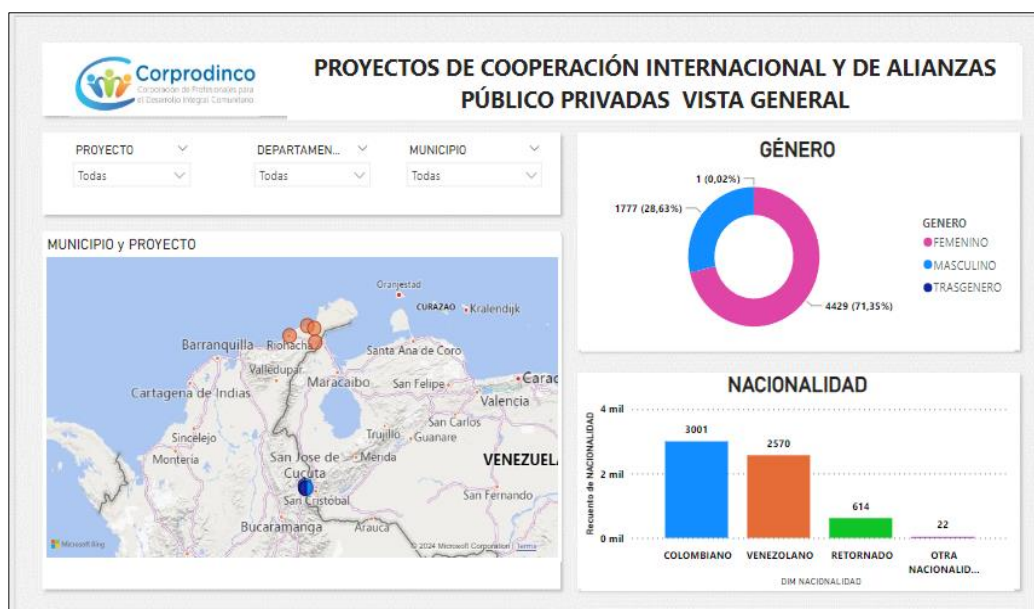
Corprodinco
Corporación de Profesionales para el Desarrollo Integral Comunitario

PROYECTOS DE COOPERACIÓN INTERNACIONAL Y DE ALIANZAS PÚBLICO PRIVADAS VISTA GENERAL

PROYECTO
Todas

DEPARTAMEN...
Todas

MUNICIPIO
Todas

MUNICIPIO y PROYECTO

Oranjestad
CURAZAO
Kralendijk
Barranquilla
Riohacha
Santa Ana de Coro
Valledupar
Maracaibo
San Felipe
Carac
Cartagena de Indias
Valencia
San Carlos
Sincelejo
Trujillo
Guanare
Montería
San José de Cúcuta
Mérida
VENEZUELA
San Cristóbal
San Fernando
Bucaramanga
Arauca
Microsoft Bing
© 2024 Microsoft Corporation Terms

GÉNERO

1 (0,02%)
1777 (28,63%)
4429 (71,35%)

GENERO
FEMENINO
MASCULINO
TRASGENERO

NACIONALIDAD

Recuento de NACIONALIDAD
4 mil
2 mil
0 mil
3001
2570
614
22
COLOMBIANO
VENEZOLANO
RETORNADO
OTRA NACIONALID...
DIM NACIONALIDAD